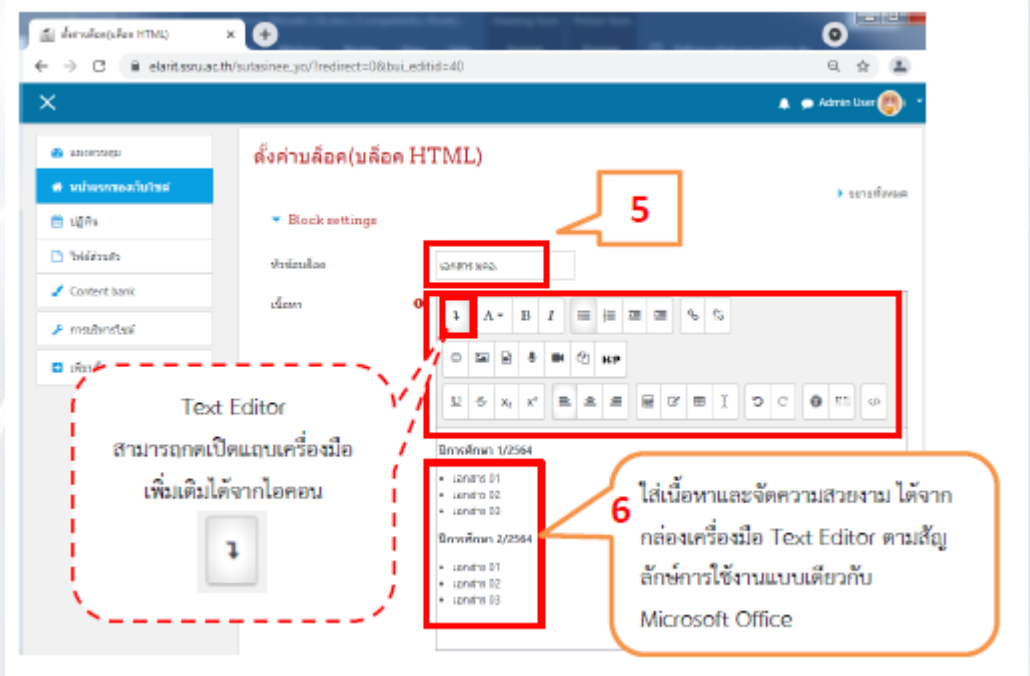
ตั้งค่าบล็อค(บล็อค HTML)

elarit.ssru.ac.th/sutasinee_yo/?redirect=0&bui_editid=40

Admin User

แผงควบคุม

หน้าแรกของเว็บไซต์

ปฏิทิน

ไฟล์ส่วนตัว

Content bank

การบริหารไซต์

ตั้งค่าบล็อค(บล็อค HTML)

ขยายทั้งหมด

Block settings

5

หัวข้อบล็อค

เอกสาร มคอ.

เนื้อหา

Text Editor
สามารถกดเปิดแถบเครื่องมือเพิ่มเติมได้จากไอคอน

ปีการศึกษา 1/2564

• เอกสาร 01
• เอกสาร 02
• เอกสาร 03

ปีการศึกษา 2/2564

• เอกสาร 01
• เอกสาร 02
• เอกสาร 03

6

ใส่เนื้อหาและจัดความสวยงาม ได้จากกล่องเครื่องมือ Text Editor ตามสัญลักษณ์การใช้งานแบบเดียวกับ Microsoft Office